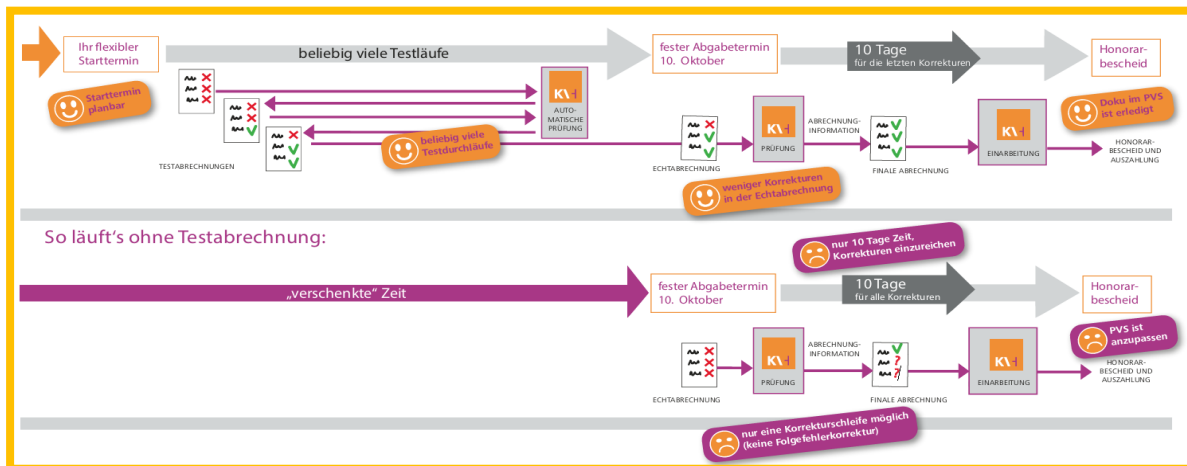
Ihr flexibler Starttermin

beliebig viele Testläufe

fester Abgabetermin 10. Oktober

10 Tage
für die letzten Korrekturen

Honorarbescheid

Starttermin planbar

AUTOMATISCHE PRÜFUNG

beliebig viele Testdurchläufe

TESTABRECHNUNGEN

PRÜFUNG

ABRECHNUNG-INFORMATION

EINARBEITUNG

Doku im PVS ist erledigt

HONORARBESCHEID UND AUSZAHLUNG

ECHTABRECHNUNG

FINALE ABRECHNUNG

weniger Korrekturen in der Echtabrechnung

So läuft's ohne Testabrechnung:

nur 10 Tage Zeit, Korrekturen einzureichen

„verschenkte" Zeit

fester Abgabetermin 10. Oktober

10 Tage
für alle Korrekturen

Honorarbescheid

PVS ist anzupassen

PRÜFUNG

ABRECHNUNG-INFORMATION

EINARBEITUNG

HONORARBESCHEID UND AUSZAHLUNG

ECHTABRECHNUNG

FINALE ABRECHNUNG

nur eine Korrekturschleife möglich (keine Folgefehlerkorrektur)